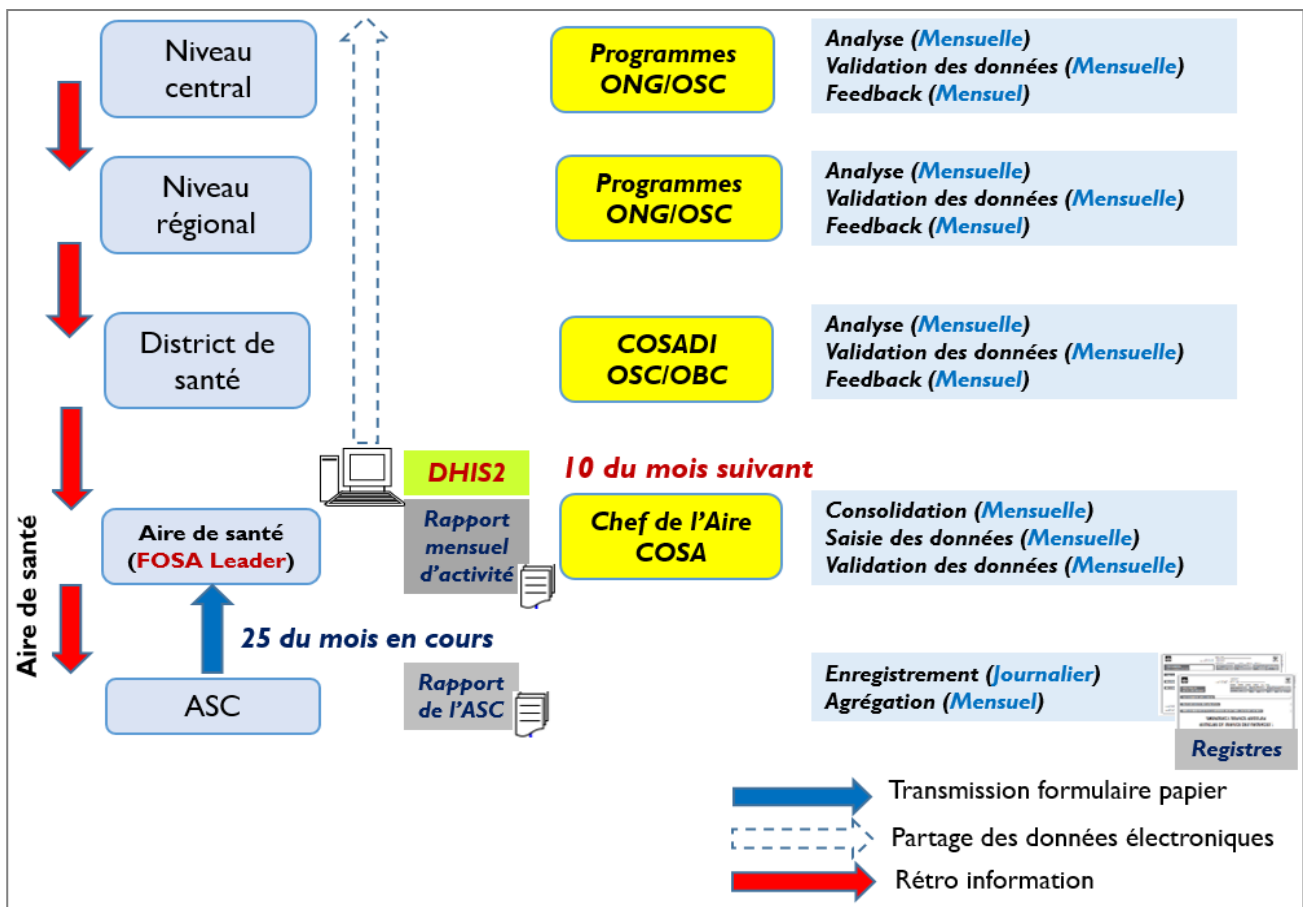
Niveau central

Programmes ONG/OSC

Analyse (Mensuelle)
Validation des données (Mensuelle)
Feedback (Mensuel)

Niveau régional

Programmes ONG/OSC

Analyse (Mensuelle)
Validation des données (Mensuelle)
Feedback (Mensuel)

District de santé

COSADI OSC/OBC

Analyse (Mensuelle)
Validation des données (Mensuelle)
Feedback (Mensuel)

DHIS2

10 du mois suivant

Rapport mensuel d'activité

Aire de santé (FOSA Leader)

Chef de l'Aire COSA

Consolidation (Mensuelle)
Saisie des données (Mensuelle)
Validation des données (Mensuelle)

Aire de santé

25 du mois en cours

ASC

Rapport de l'ASC

Enregistrement (Journalier)
Agrégation (Mensuel)

Registres

Transmission formulaire papier
Partage des données électroniques
Rétro information